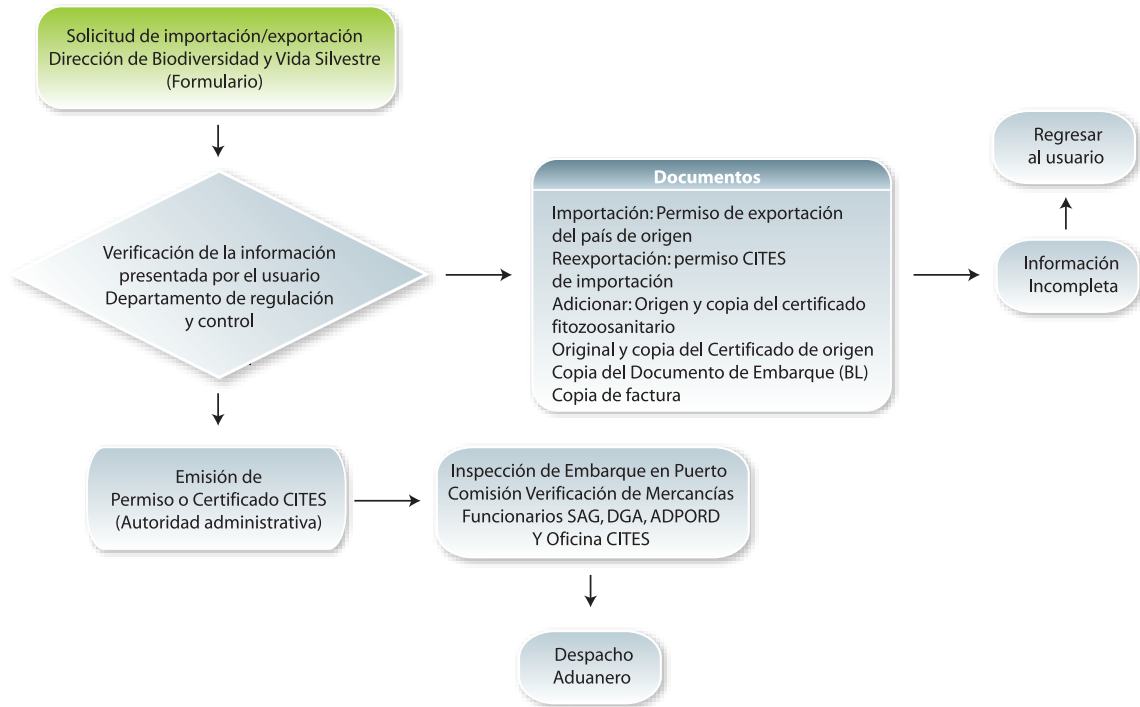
Solicitud de importación/exportación
Dirección de Biodiversidad y Vida Silvestre
(Formulario)

Verificación de la información presentada por el usuario
Departamento de regulación y control

Documentos
Importación: Permiso de exportación del país de origen
Reexportación: permiso CITES de importación
Adicionar: Origen y copia del certificado fitozoosanitario
Original y copia del Certificado de origen
Copia del Documento de Embarque (BL)
Copia de factura

Información Incompleta

Regresar al usuario

Emisión de
Permiso o Certificado CITES
(Autoridad administrativa)

Inspección de Embarque en Puerto
Comisión Verificación de Mercancías
Funcionarios SAG, DGA, ADPORD
Y Oficina CITES

Despacho Aduanero